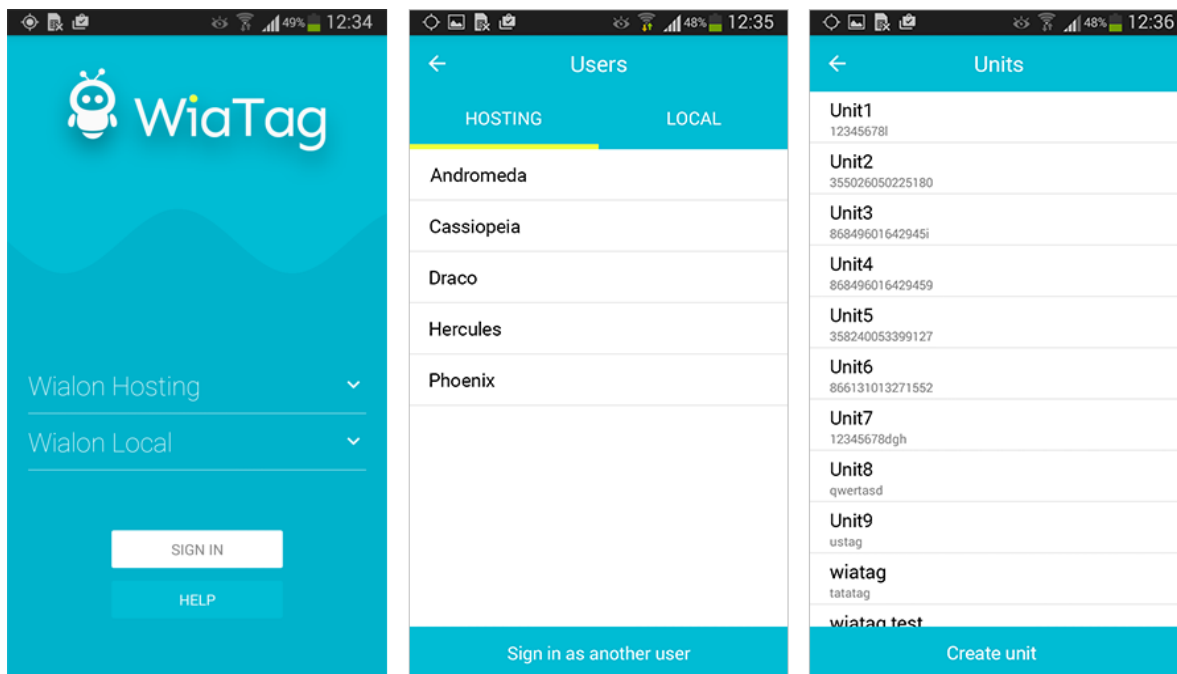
49% 12:34

WiaTag

Wialon Hosting

Wialon Local

SIGN IN

HELP

48% 12:35

Users

HOSTING

LOCAL

Andromeda

Cassiopeia

Draco

Hercules

Phoenix

Sign in as another user

48% 12:36

Units

Unit1
12345678l

Unit2
355026050225180

Unit3
86849601642945i

Unit4
868496016429459

Unit5
358240053399127

Unit6
866131013271552

Unit7
12345678dgh

Unit8
qwertasd

Unit9
ustag

wiatag
tatatag

wiatag test

Create unit